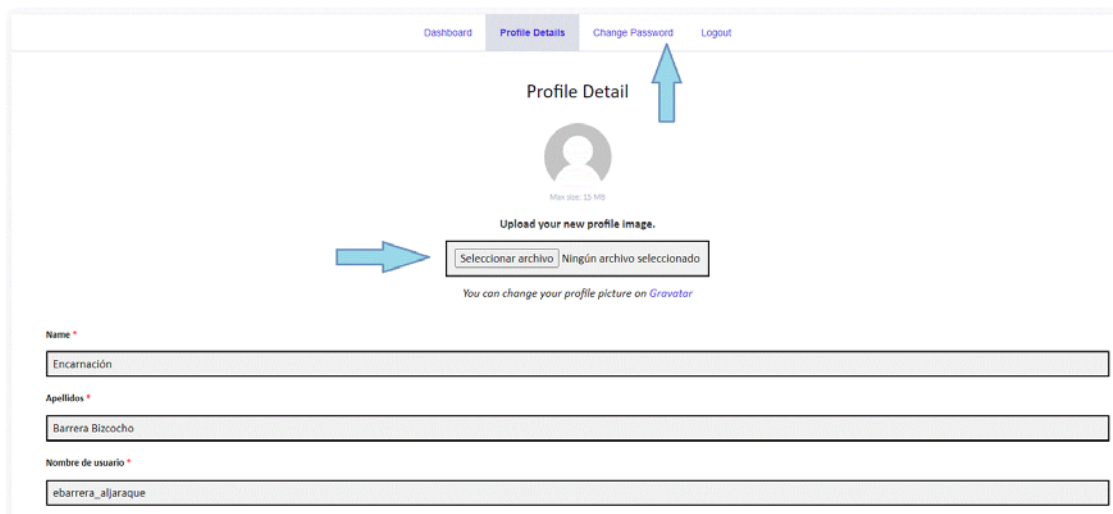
Dashboard Profile Details Change Password Logout

Profile Detail

Max size: 15 MB

Upload your new profile image.

Seleccionar archivo Ningún archivo seleccionado

You can change your profile picture on Gravatar

Name *

Encarnación

Apellidos *

Barrera Bizcocho

Nombre de usuario *

ebarrera_aljaraque